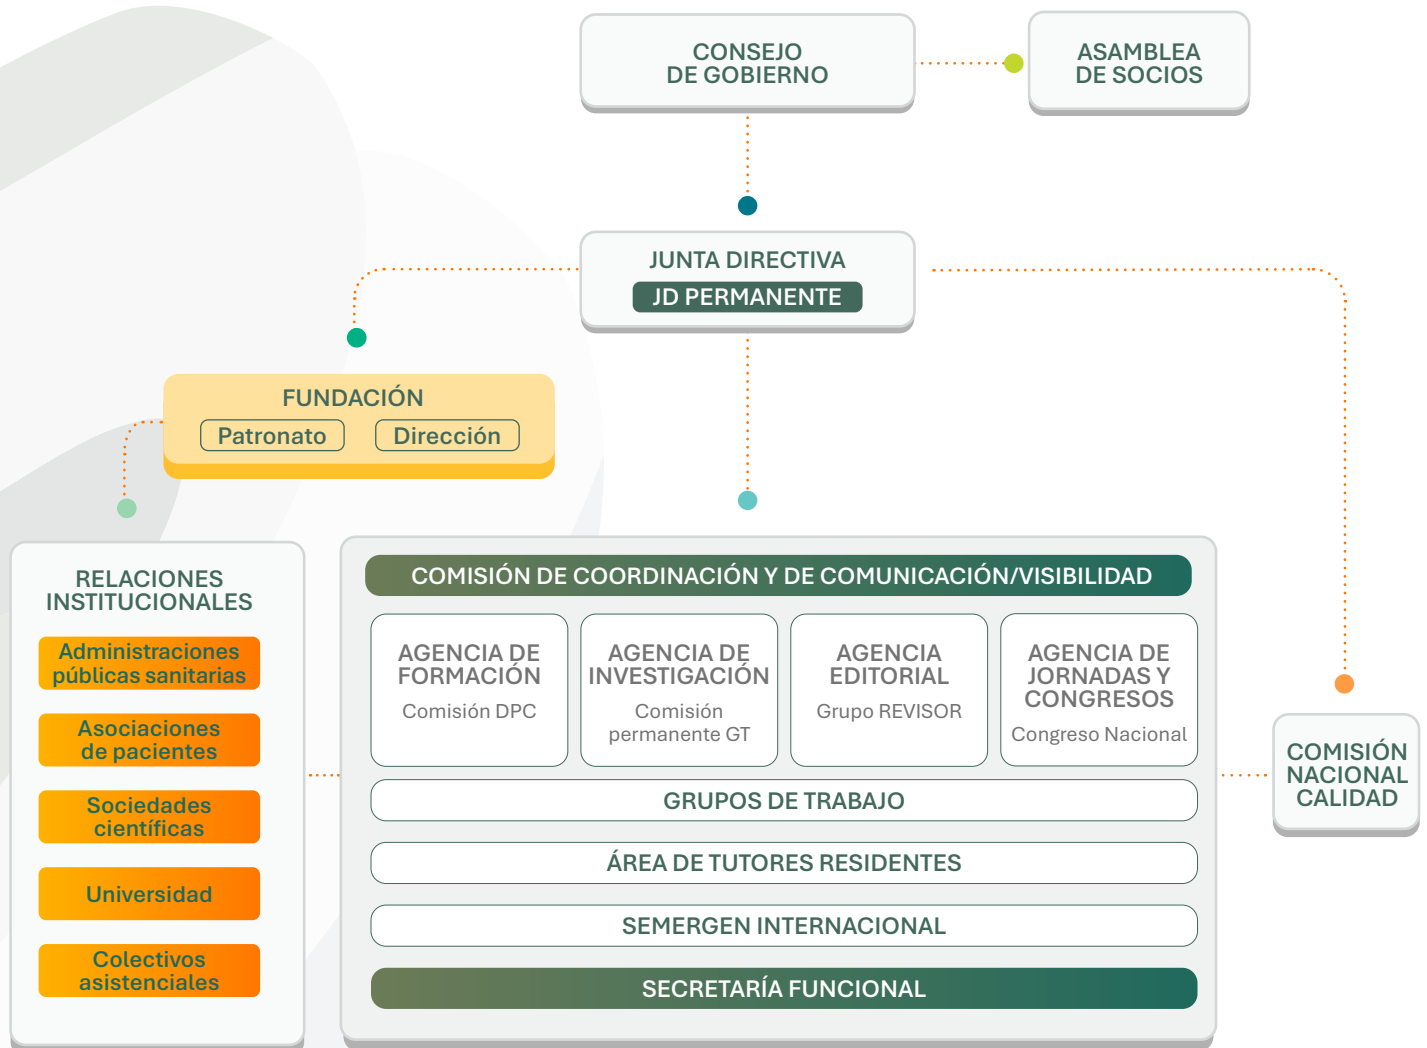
CONSEJO DE GOBIERNO

ASAMBLEA DE SOCIOS

JUNTA DIRECTIVA
JD PERMANENTE

FUNDACIÓN
Patronato
Dirección

RELACIONES INSTITUCIONALES
Administraciones públicas sanitarias
Asociaciones de pacientes
Sociedades científicas
Universidad
Colectivos asistenciales

COMISIÓN DE COORDINACIÓN Y DE COMUNICACIÓN/VISIBILIDAD

AGENCIA DE FORMACIÓN
Comisión DPC

AGENCIA DE INVESTIGACIÓN
Comisión permanente GT

AGENCIA EDITORIAL
Grupo REVISOR

AGENCIA DE JORNADAS Y CONGRESOS
Congreso Nacional

GRUPOS DE TRABAJO

ÁREA DE TUTORES RESIDENTES

SEMERGEN INTERNACIONAL

SECRETARÍA FUNCIONAL

COMISIÓN NACIONAL CALIDAD